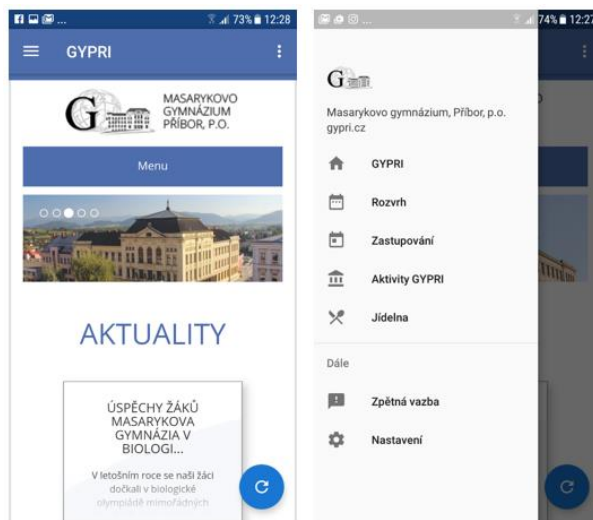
73% 12:28

GYPRI

MASARYKOVO GYMNÁZIUM PŘÍBOR, P.O.

Menu

AKTUALITY

ÚSPĚCHY ŽÁKŮ MASARYKOVA GYMNÁZIA V BIOLOGI...

V letošním roce se naši žáci dočkali v biologické olympiádě mimořádných

74% 12:27

G

Masarykovo gymnázium, Příbor, p.o.
gypri.cz

GYPRI

Rozvrh

Zastupování

Aktivity GYPRI

Jídelna

Dále

Zpětná vazba

Nastavení